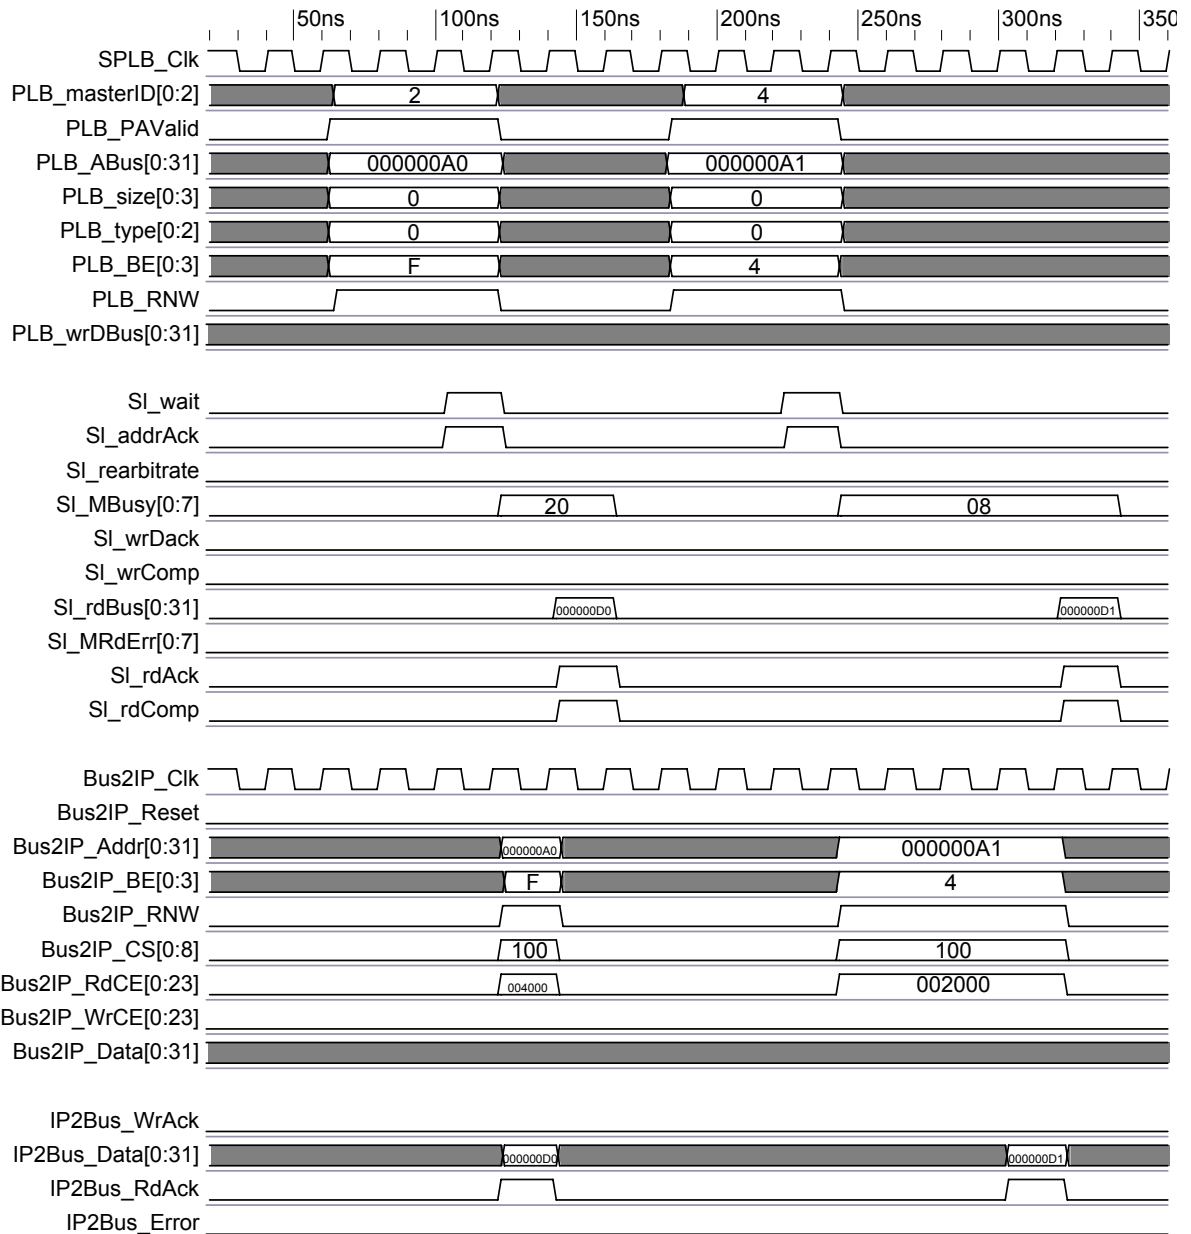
50ns 100ns 150ns 200ns 250ns 300ns 350

SPLB_Clk
PLB_masterID[0:2] 2 4
PLB_PAValid
PLB_ABus[0:31] 000000A0 000000A1
PLB_size[0:3] 0 0
PLB_type[0:2] 0 0
PLB_BE[0:3] F 4
PLB_RNW
PLB_wrDBus[0:31]

Sl_wait
Sl_addrAck
Sl_rearbitrate
Sl_MBusy[0:7] 20 08
Sl_wrDack
Sl_wrComp
Sl_rdBus[0:31] 000000D0 000000D1
Sl_MRdErr[0:7]
Sl_rdAck
Sl_rdComp

Bus2IP_Clk
Bus2IP_Reset
Bus2IP_Addr[0:31] 000000A0 000000A1
Bus2IP_BE[0:3] F 4
Bus2IP_RNW
Bus2IP_CS[0:8] 100 100
Bus2IP_RdCE[0:23] 004000 002000
Bus2IP_WrCE[0:23]
Bus2IP_Data[0:31]

IP2Bus_WrAck
IP2Bus_Data[0:31] 000000D0 000000D1
IP2Bus_RdAck
IP2Bus_Error